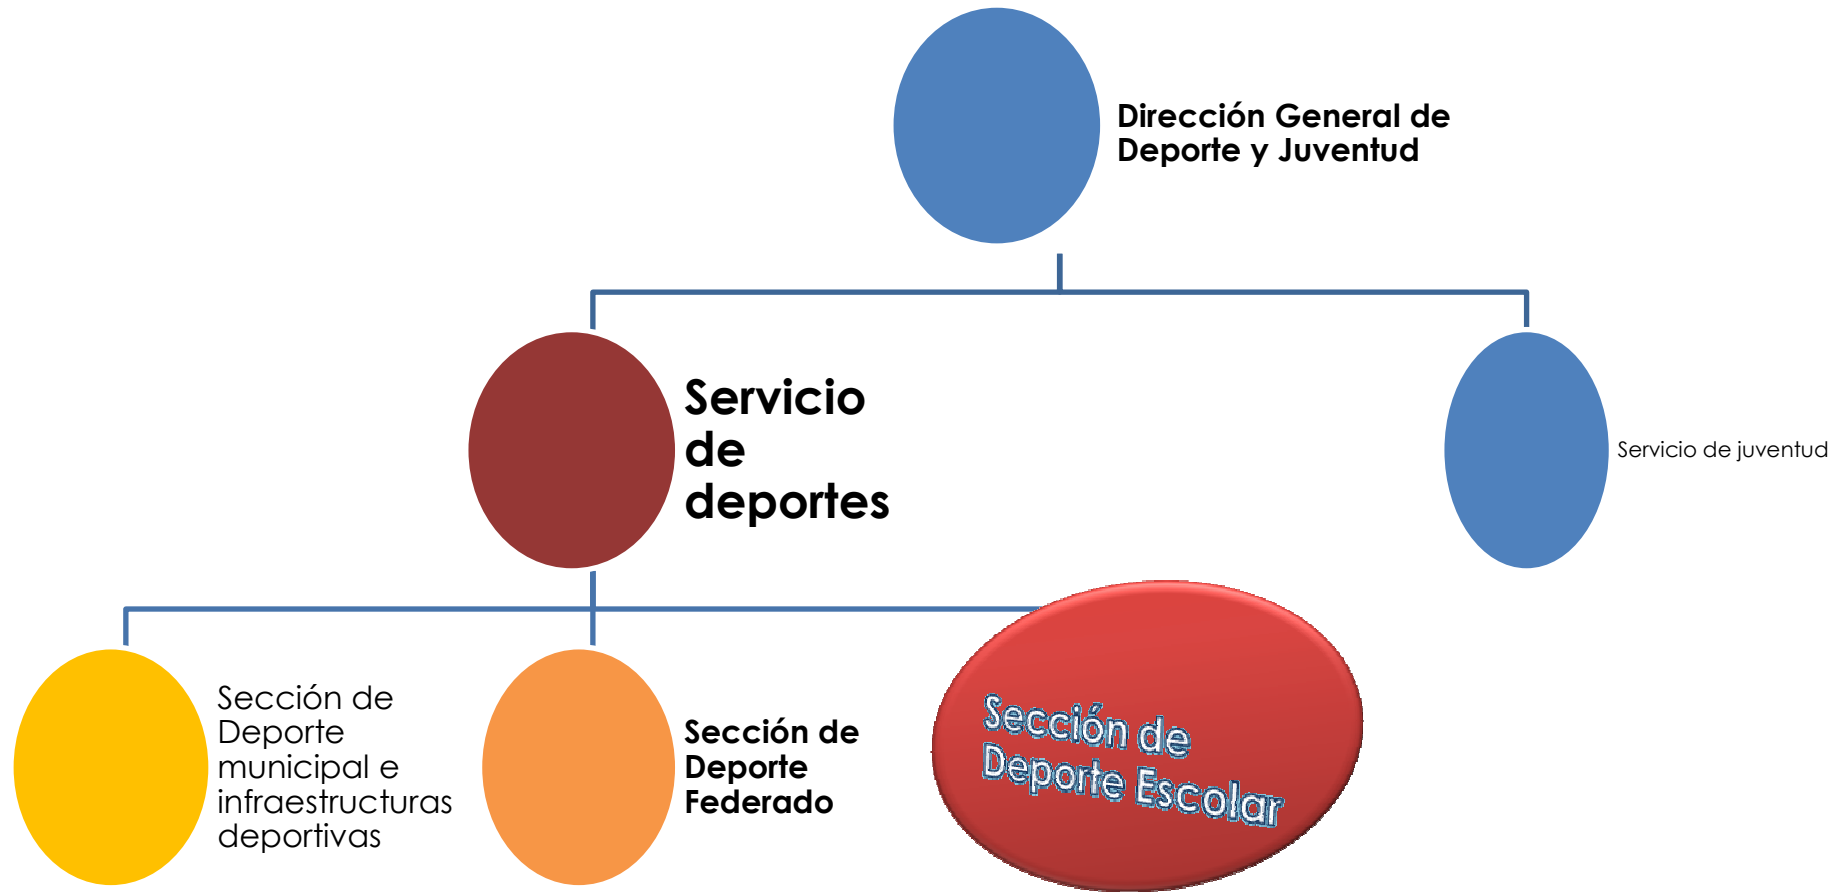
Dirección General de Deporte y Juventud

Servicio de deportes

Servicio de juventud

Sección de Deporte municipal e infraestructuras deportivas

Sección de Deporte Federado

Sección de Deporte Escolar